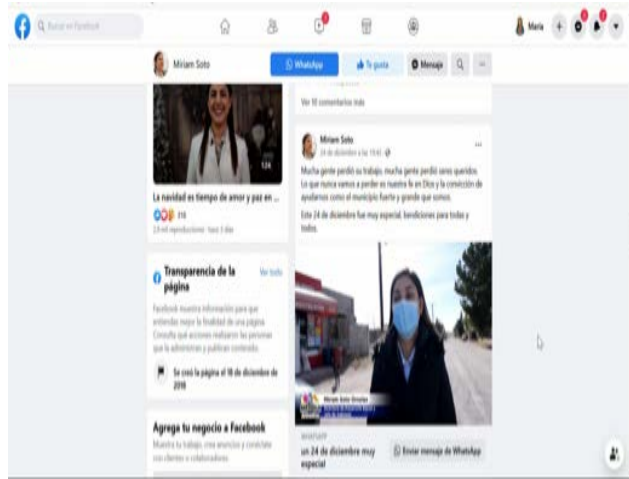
Buscar en Facebook

Maria

Miriam Soto

WhatsApp

Te gusta

Mensaje

La navidad es tiempo de amor y paz en ...

2.8 mil reproducciones · hace 3 días

Transparencia de la página

Ver todo

Facebook muestra información para que entiendas mejor la finalidad de una página. Consulta qué acciones realizaron las personas que la administran y publican contenido.

Se creó la página el 18 de diciembre de 2018

Agrega tu negocio a Facebook

Muestra tu trabajo, crea anuncios y conéctate con clientes o colaboradores.

Ver 10 comentarios más

Miriam Soto

24 de diciembre a las 19:40

Mucha gente perdió su trabajo, mucha gente perdió seres queridos. Lo que nunca vamos a perder es nuestra fe en Dios y la convicción de ayudarnos como el municipio fuerte y grande que somos.

Este 24 de diciembre fue muy especial, bendiciones para todas y todos.

Miriam Soto Ornelas

WHATSAPP

un 24 de diciembre muy especial

Enviar mensaje de WhatsApp